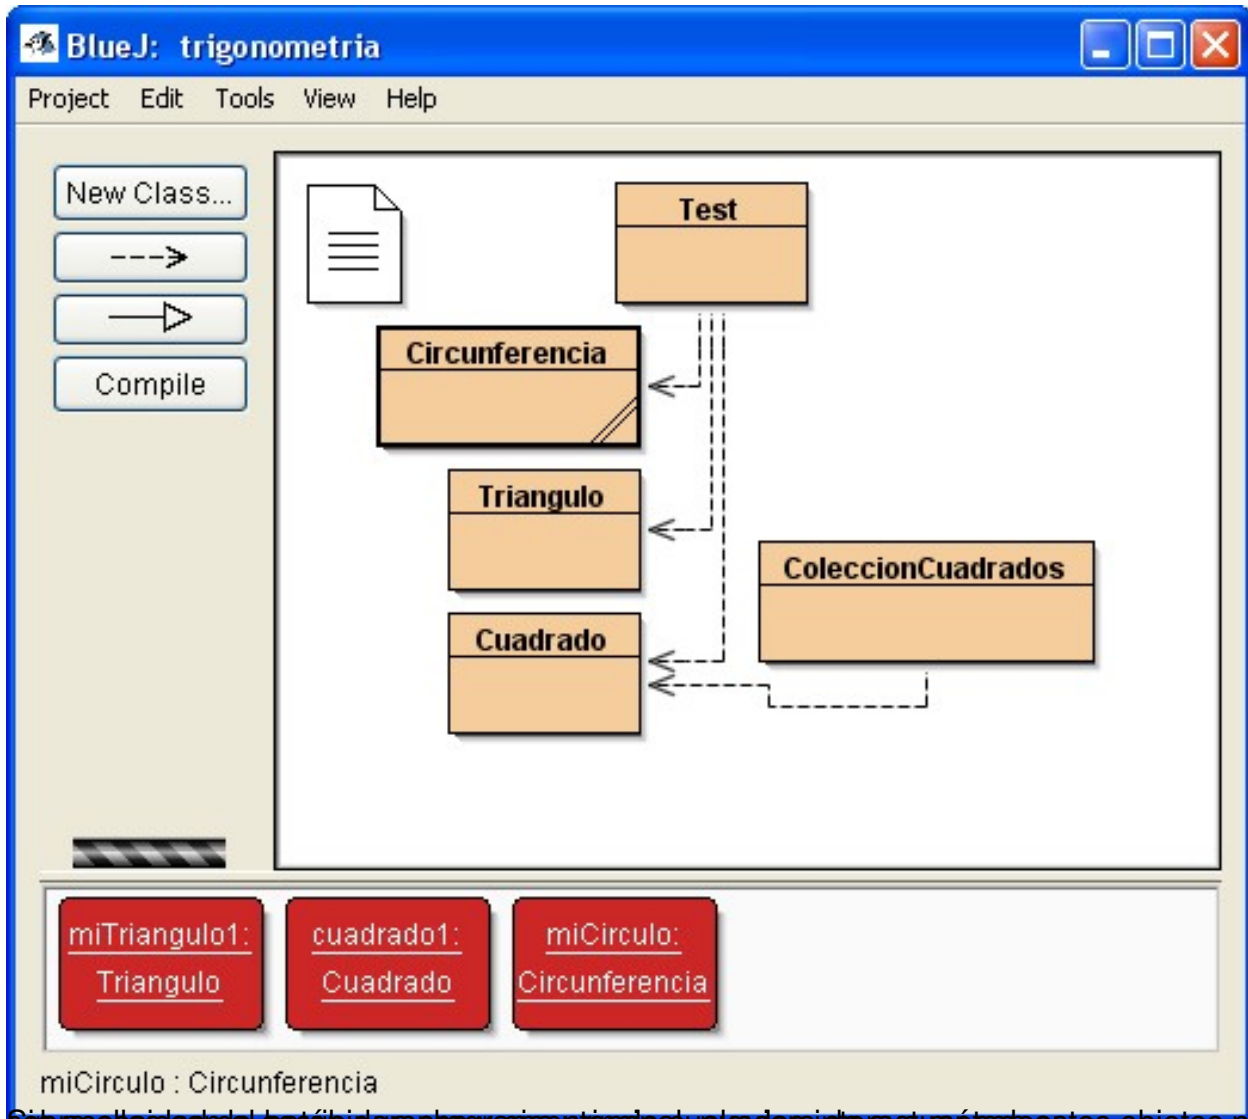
BlueJ: trigonometria

Project Edit Tools View Help

New Class...

Compile

Test

Circunferencia

Triangulo

ColeccionCuadrados

Cuadrado

miTriangulo1: Triangulo

cuadrado1: Cuadrado

miCirculo: Circunferencia

miCirculo : Circunferencia

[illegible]